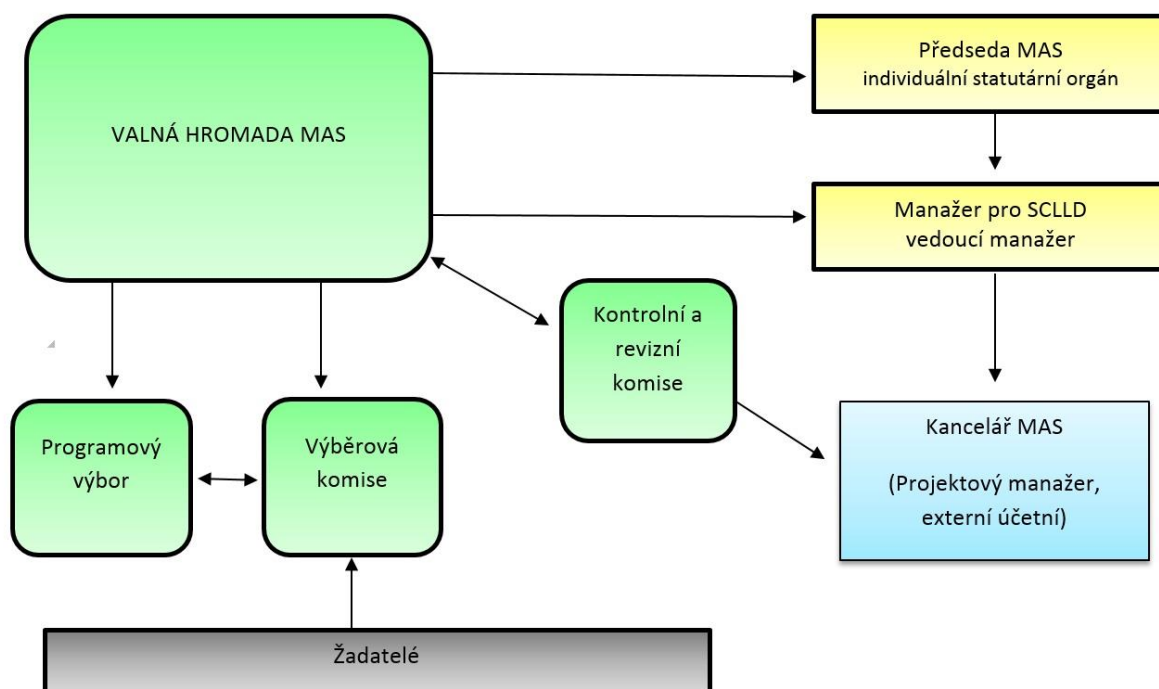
VALNÁ HROMADA MAS

Předseda MAS
individuální statutární orgán

Manažer pro SCLLD
vedoucí manažer

Kontrolní a revizní komise

Kancelář MAS

(Projektový manažer, externí účetní)

Programový výbor

Výběrová komise

Žadatelé